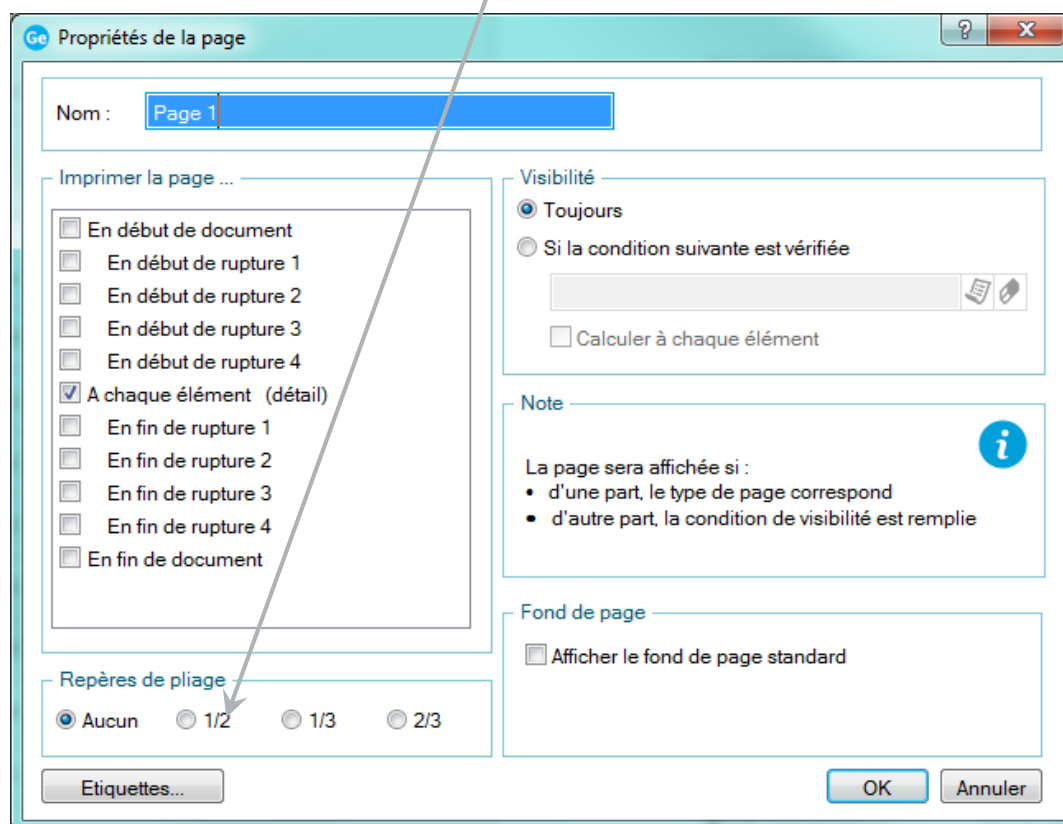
Ge Propriétés de la page

?
X

Nom : Page 1

Imprimer la page ...

En début de document
En début de rupture 1
En début de rupture 2
En début de rupture 3
En début de rupture 4
A chaque élément (détail)
En fin de rupture 1
En fin de rupture 2
En fin de rupture 3
En fin de rupture 4
En fin de document

Repères de pliage

Aucun 1/2 1/3 2/3

Visibilité

Toujours
Si la condition suivante est vérifiée

Calculer à chaque élément

Note

La page sera affichée si :
• d'une part, le type de page correspond
• d'autre part, la condition de visibilité est remplie

Fond de page

Afficher le fond de page standard

Etiquettes...

OK
Annuler